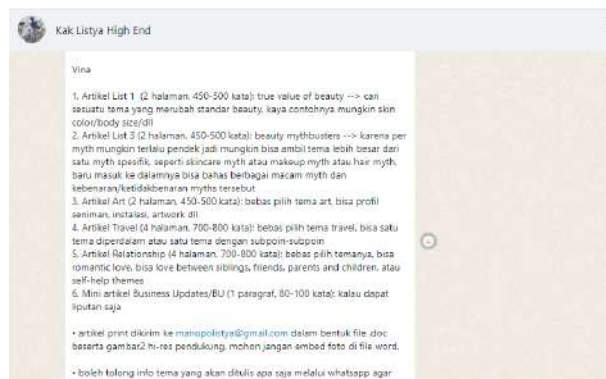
Kak Listya High End

Vina

1. Artikel List 1 (2 halaman, 450-500 kata): true value of beauty --> cari sesuatu tema yang merubah standar beauty, kaya contohnya mungkin skin color/body size/dll
2. Artikel List 3 (2 halaman, 450-500 kata): beauty mythbusters --> karena per myth mungkin terlalu pendek jadi mungkin bisa ambil tema lebih besar dari satu myth spesifik, seperti skincare myth atau makeup myth atau hair myth, baru masuk ke dalamnya bisa bahas berbagai macam myth dan kebenaran/ketidakbenaran myths tersebut
3. Artikel Art (2 halaman, 450-500 kata): bebas pilih tema art, bisa profil seniman, instalasi, artwork dll
4. Artikel Travel (4 halaman, 700-800 kata): bebas pilih tema travel, bisa satu tema diperdalam atau satu tema dengan subpoin-subpoin
5. Artikel Relationship (4 halaman, 700-800 kata): bebas pilih temanya, bisa romantic love, bisa love between siblings, friends, parents and children, atau self-help themes
6. Mini artikel Business Updates/BU (1 paragraf, 80-100 kata): kalau dapat liputan saja

• artikel print dikirim ke manopolistya@gmail.com dalam bentuk file .doc beserta gambar2 hi-res pendukung, mohon jangan embed foto di file word.

• boleh tolong info tema yang akan ditulis apa saja melalui whatsapp agar